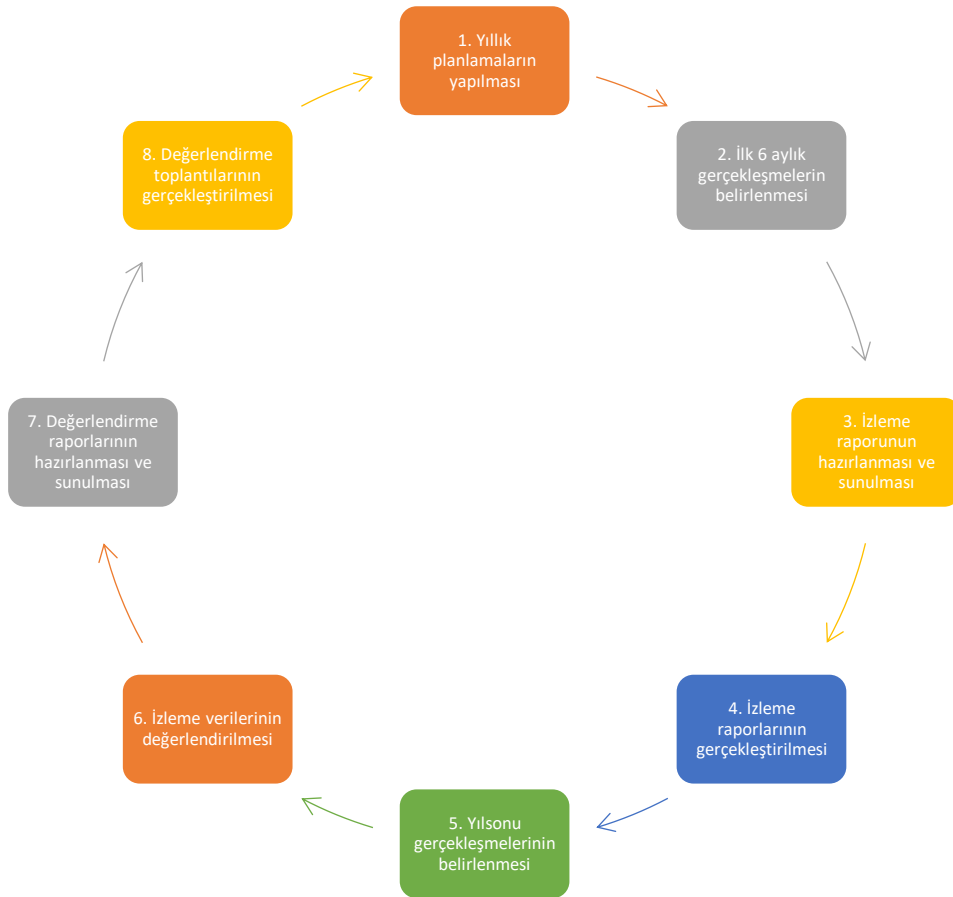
1. Yıllık planlamaların yapılması

2. İlk 6 aylık gerçekleşmelerin belirlenmesi

3. İzleme raporunun hazırlanması ve sunulması

4. İzleme raporlarının gerçekleştirilmesi

5. Yılsonu gerçekleşmelerinin belirlenmesi

6. İzleme verilerinin değerlendirilmesi

7. Değerlendirme raporlarının hazırlanması ve sunulması

8. Değerlendirme toplantılarının gerçekleştirilmesi